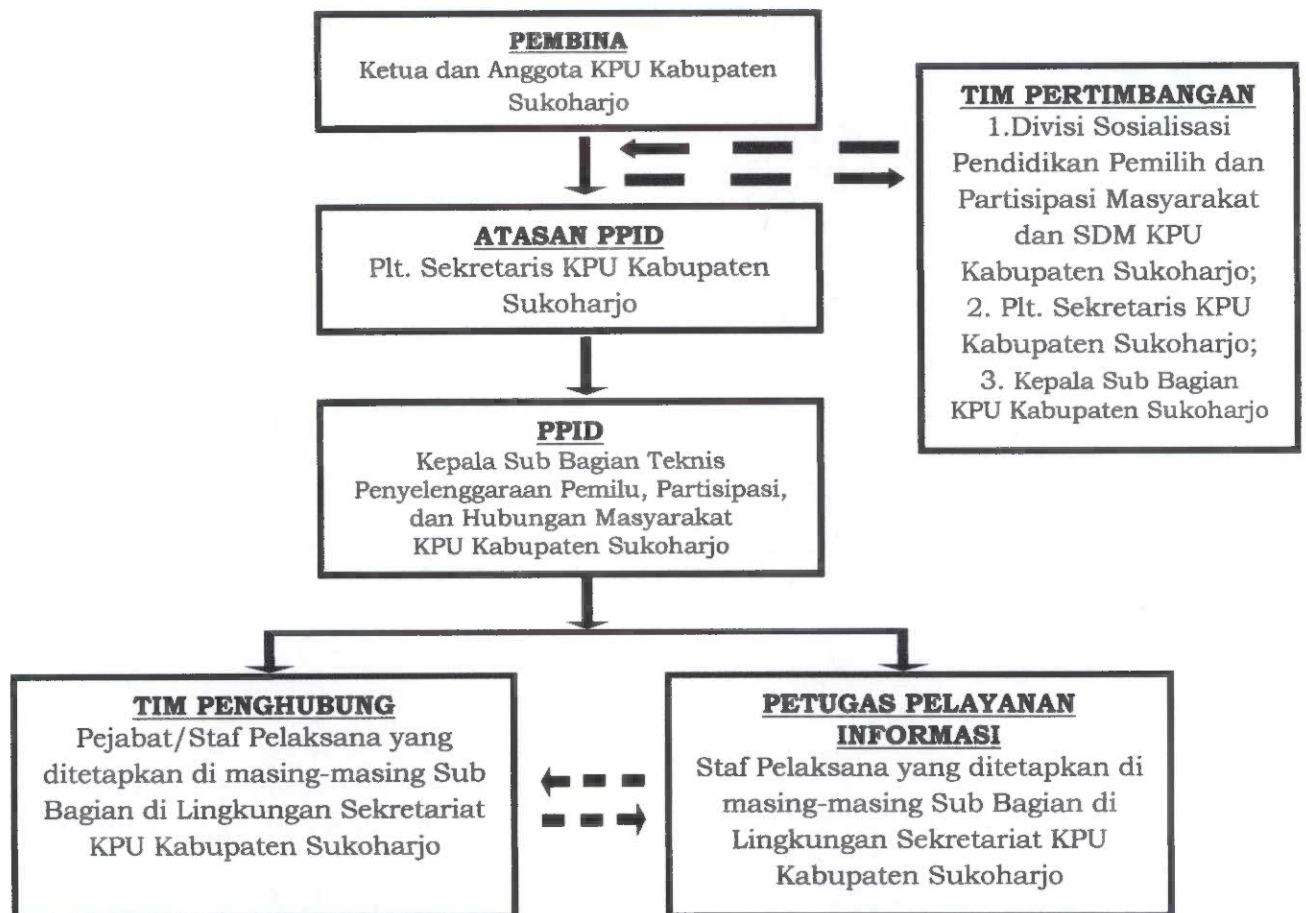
PEMBINA
Ketua dan Anggota KPU Kabupaten Sukoharjo

TIM PERTIMBANGAN
1.Divisi Sosialisasi Pendidikan Pemilih dan Partisipasi Masyarakat dan SDM KPU Kabupaten Sukoharjo;
2. Plt. Sekretaris KPU Kabupaten Sukoharjo;
3. Kepala Sub Bagian KPU Kabupaten Sukoharjo

ATASAN PPID
Plt. Sekretaris KPU Kabupaten Sukoharjo

PPID
Kepala Sub Bagian Teknis Penyelenggaraan Pemilu, Partisipasi, dan Hubungan Masyarakat KPU Kabupaten Sukoharjo

TIM PENGHUBUNG
Pejabat/Staf Pelaksana yang ditetapkan di masing-masing Sub Bagian di Lingkungan Sekretariat KPU Kabupaten Sukoharjo

PETUGAS PELAYANAN INFORMASI
Staf Pelaksana yang ditetapkan di masing-masing Sub Bagian di Lingkungan Sekretariat KPU Kabupaten Sukoharjo